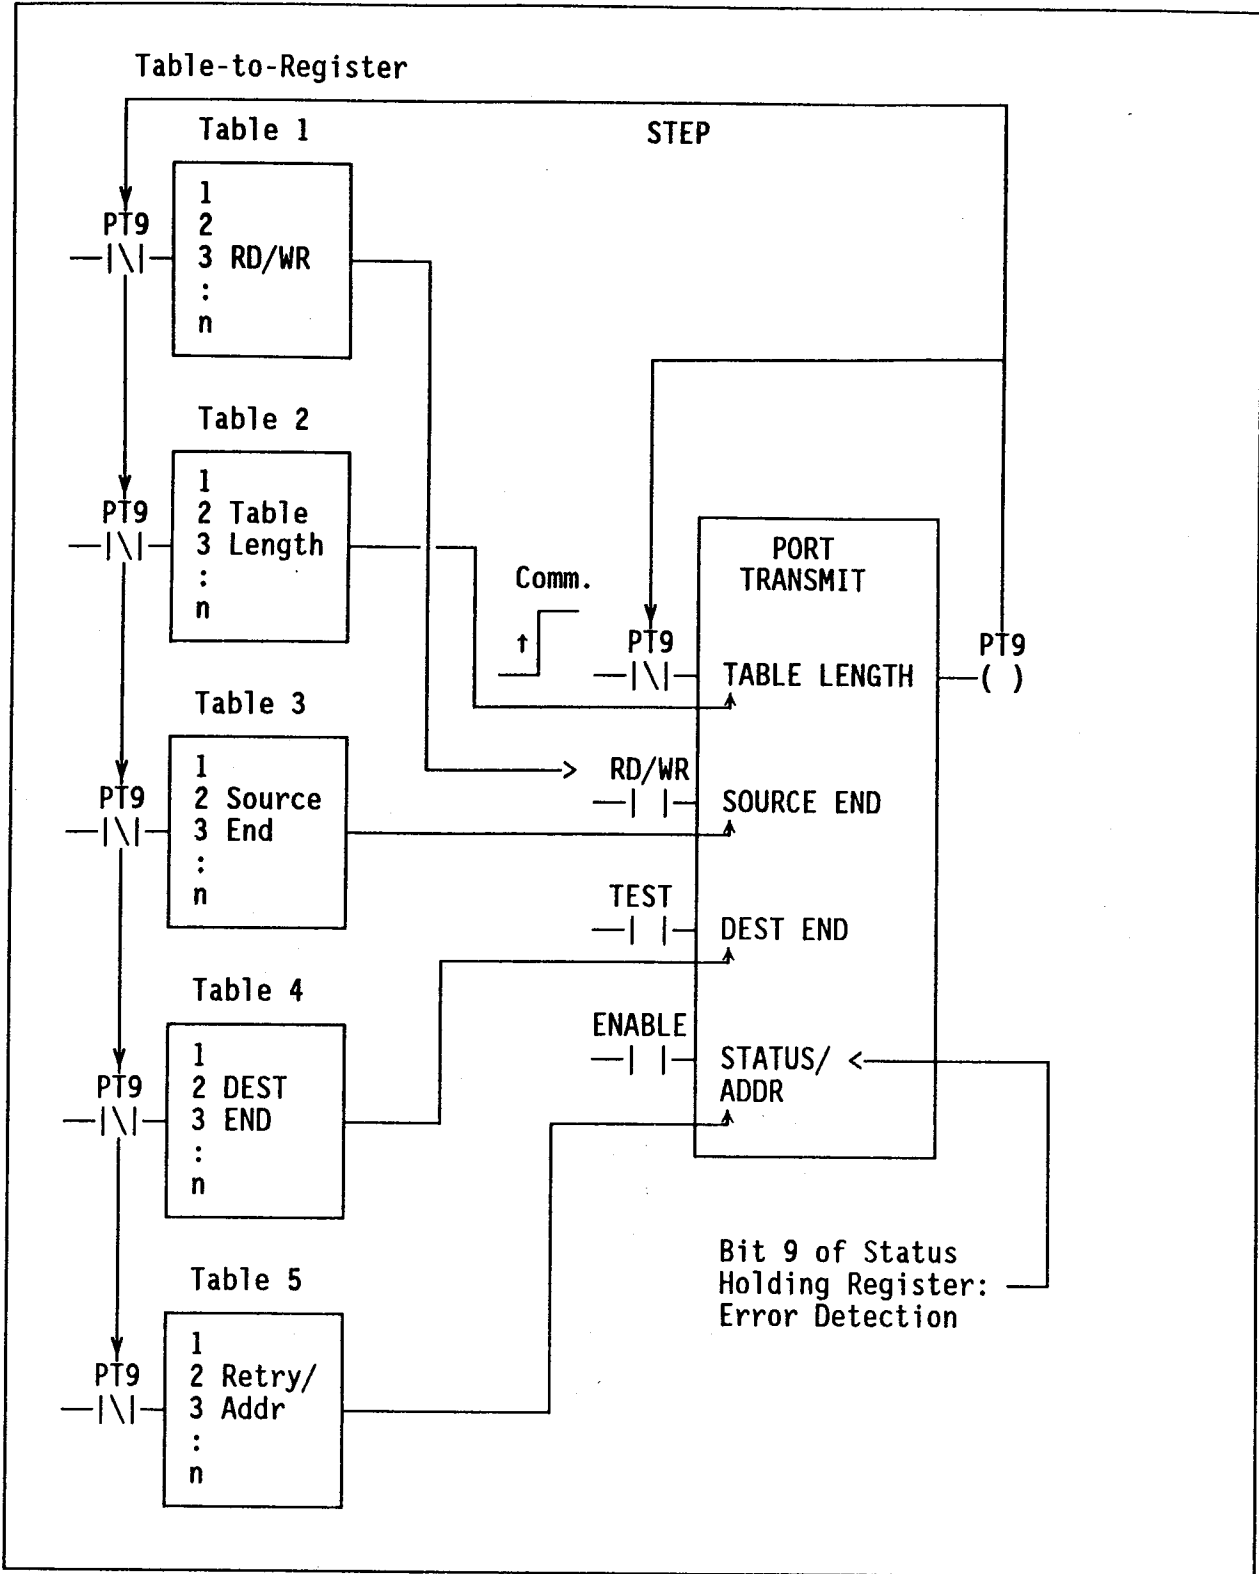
Table-to-Register

Table 1

STEP

PT9

1
2
3 RD/WR
:
n

Table 2

PT9

1
2 Table
3 Length
:
n

PORT
TRANSMIT

Comm.

PT9

TABLE LENGTH

PT9
( )

Table 3

PT9

1
2 Source
3 End
:
n

RD/WR

SOURCE END

TEST

DEST END

Table 4

ENABLE

PT9

1
2 DEST
3 END
:
n

STATUS/
ADDR

Bit 9 of Status
Holding Register:
Error Detection

Table 5

PT9

1
2 Retry/
3 Addr
:
n